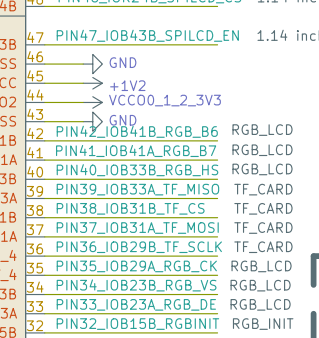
3B 47 PIN47_IOB43B_SPILCD_EN 1.14 inch
SS 46 GND
CC 45 +1V2
02 44 VCCO0_1_2_3V3
SS 43 GND
3B 42 PIN42_IOB41B_RGB_B6 RGB_LCD
1A 41 PIN41_IOB41A_RGB_B7 RGB_LCD
3B 40 PIN40_IOB33B_RGB_HS RGB_LCD
3A 39 PIN39_IOB33A_TF_MISO TF_CARD
1B 38 PIN38_IOB31B_TF_CS TF_CARD
1A 37 PIN37_IOB31A_TF_MOSI TF_CARD
_4 36 PIN36_IOB29B_TF_SCLK TF_CARD
_4 35 PIN35_IOB29A_RGB_CK RGB_LCD
3B 34 PIN34_IOB23B_RGB_VS RGB_LCD
3A 33 PIN33_IOB23A_RGB_DE RGB_LCD
5B 32 PIN32_IOB15B_RGBINIT RGB_INIT